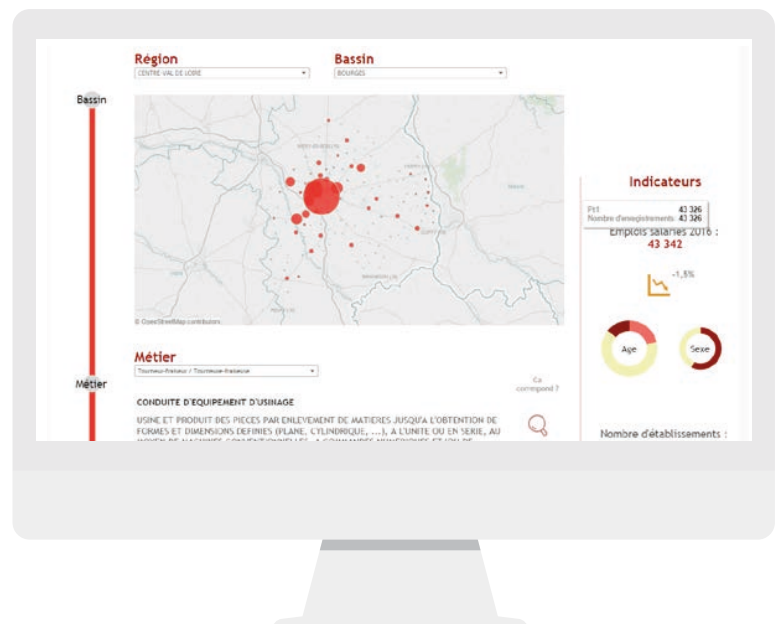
Région
CENTRE VAL DE LOIRE

Bassin
BOURGES

Bassin

© OpenStreetMap contributors

Indicateurs

Pt1 43 326
Nombre d'enregistrements 43 326

Emplois salariés 2016 :
43 342

-1,5%

Age

Sexe

Métier
Tourneur-fraiseur / Tourneuse-fraiseuse

Métier

Ça correspond ?

CONDUITE D'EQUIPEMENT D'USINAGE

USINE ET PRODUIT DES PIECES PAR ENLEVEMENT DE MATIERES JUSQU'A L'OBTENTION DE FORMES ET DIMENSIONS DEFINIES (PLANE, CYLINDRIQUE, ...), A L'UNITE OU EN SERIE, AU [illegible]

Nombre d'établissements :